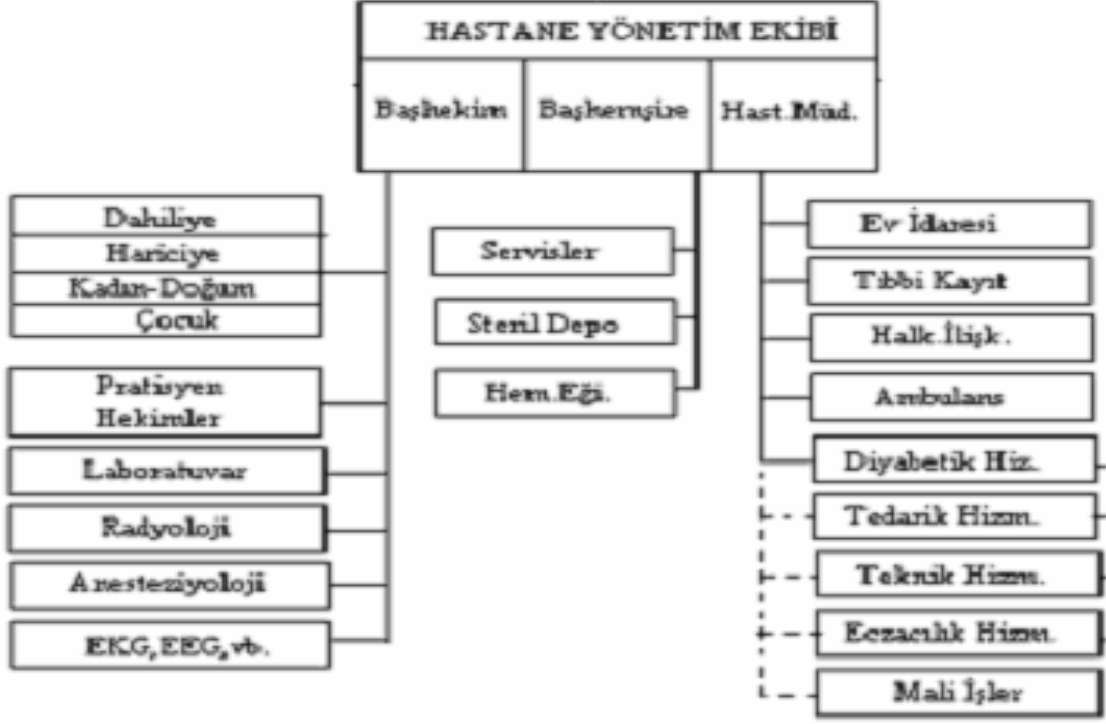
HASTANE YÖNETİM EKİBİ

Başhekim

Başhemşire

Hast.Müd.

Dahiliye

Hariciye

Kadın-Doğum

Çocuk

Pratisyen Hekimler

Laboratuvar

Radyoloji

Anesteziyoloji

EKG, EEG, vb.

Servisler

Steril Depo

Hem.Eği.

Ev İdaresi

Tıbbi Kayıt

Halk.İlişk.

Ambulans

Diyabetik Hiz.

Tedarik Hizm.

Teknik Hizm.

Eczacılık Hizm.

Mali İşler